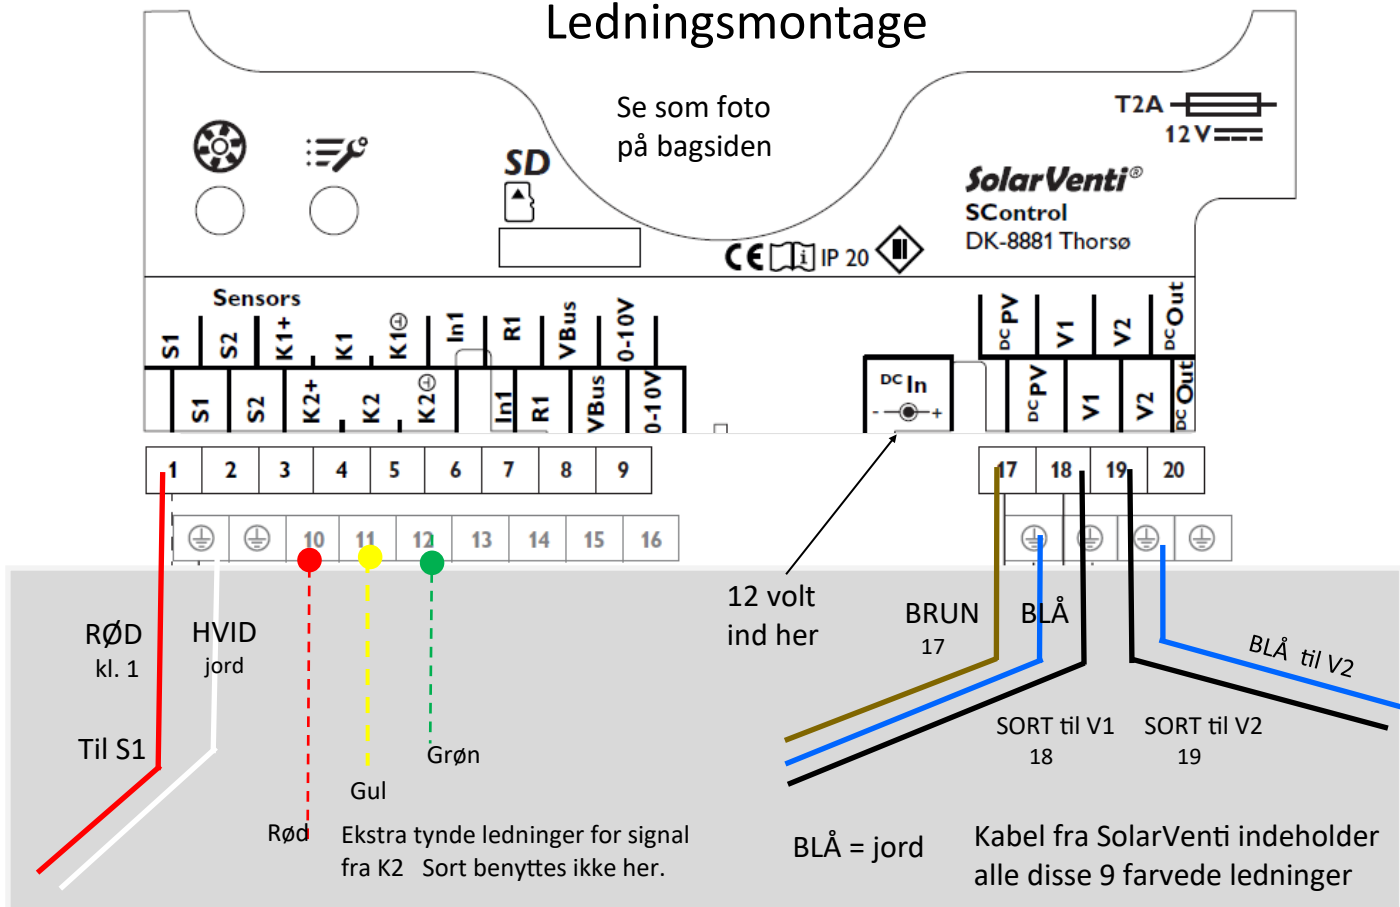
Ledningsmontage

Se som foto på bagsiden

SD

T2A
12 V

SolarVenti®
SControl
DK-8881 Thorsø

CE IP 20

Sensors

S1 S2 K1+ K1 K1⊖ In1 R1 VBus 0-10V

S1 S2 K2+ K2 K2⊖ In1 R1 VBus 0-10V

DC In

DC PV V1 V2 DC Out

DC PV V1 V2 DC Out

1 2 3 4 5 6 7 8 9

10 11 12 13 14 15 16

17 18 19 20

RØD
kl. 1

HVID
jord

Til S1

Rød

Gul

Grøn

Ekstra tynde ledninger for signal fra K2 Sort benyttes ikke her.

12 volt
ind her

BRUN
17

BLÅ

BLÅ til V2

SORT til V1
18

SORT til V2
19

BLÅ = jord

Kabel fra SolarVenti indeholder alle disse 9 farvede ledninger